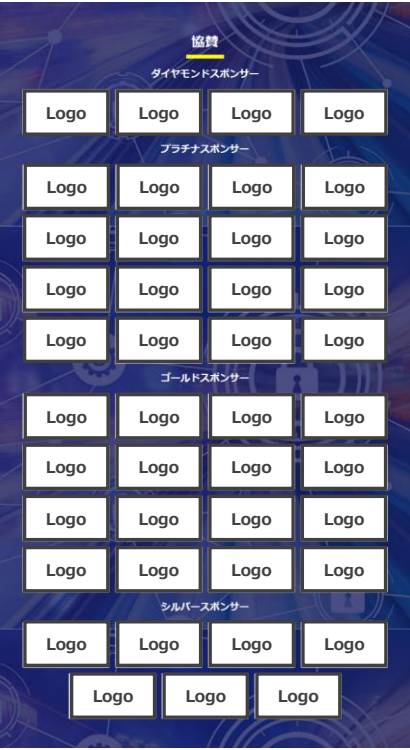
協賛

ダイヤモンドスポンサー

Logo Logo Logo Logo

プラチナスポンサー

Logo Logo Logo Logo
Logo Logo Logo Logo
Logo Logo Logo Logo
Logo Logo Logo Logo

ゴールドスポンサー

Logo Logo Logo Logo
Logo Logo Logo Logo
Logo Logo Logo Logo
Logo Logo Logo Logo

シルバースポンサー

Logo Logo Logo Logo
Logo Logo Logo